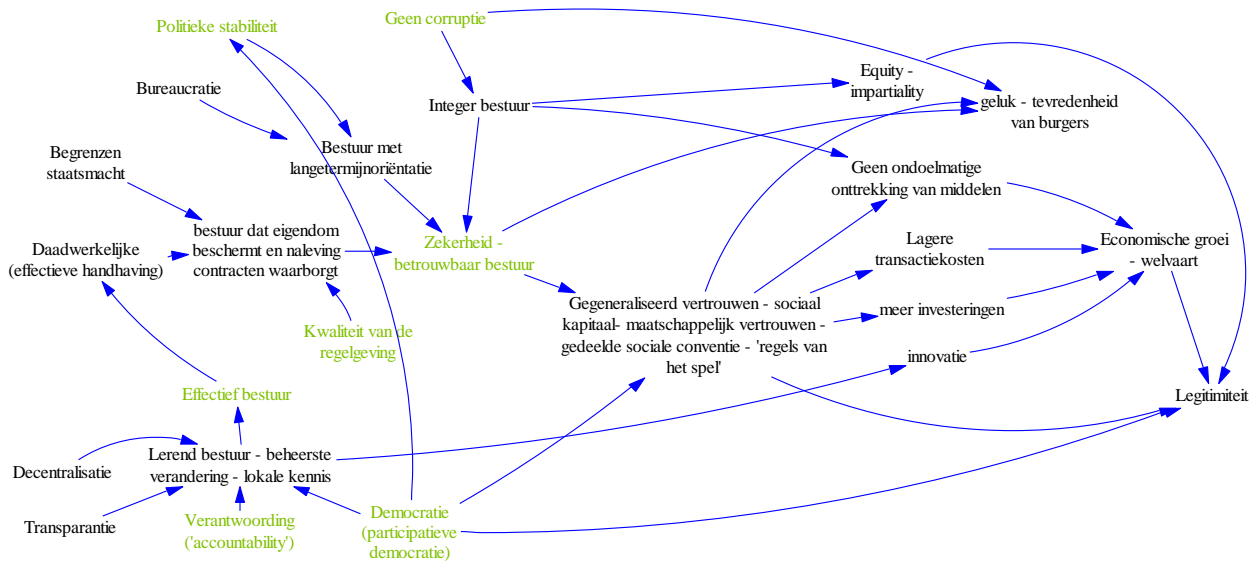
Politieke stabiliteit

Geen corruptie

Bureaucratie

Integer bestuur

Equity - impartiality

geluk - tevredenheid van burgers

Bestuur met langetermijnoriëntatie

Begrenzen staatsmacht

Geen ondoelmatige onttrekking van middelen

bestuur dat eigendom beschermt en naleving contracten waarborgt

Daadwerkelijke (effectieve handhaving)

Zekerheid - betrouwbaar bestuur

Lagere transactiekosten

Economische groei - welvaart

Gegeneraliseerd vertrouwen - sociaal kapitaal- maatschappelijk vertrouwen - gedeelde sociale conventie - 'regels van het spel'

meer investeringen

Kwaliteit van de regelgeving

innovatie

Effectief bestuur

Legitimiteit

Lerend bestuur - beheerste verandering - lokale kennis

Decentralisatie

Transparantie

Verantwoording ('accountability')

Democratie (participatieve democratie)